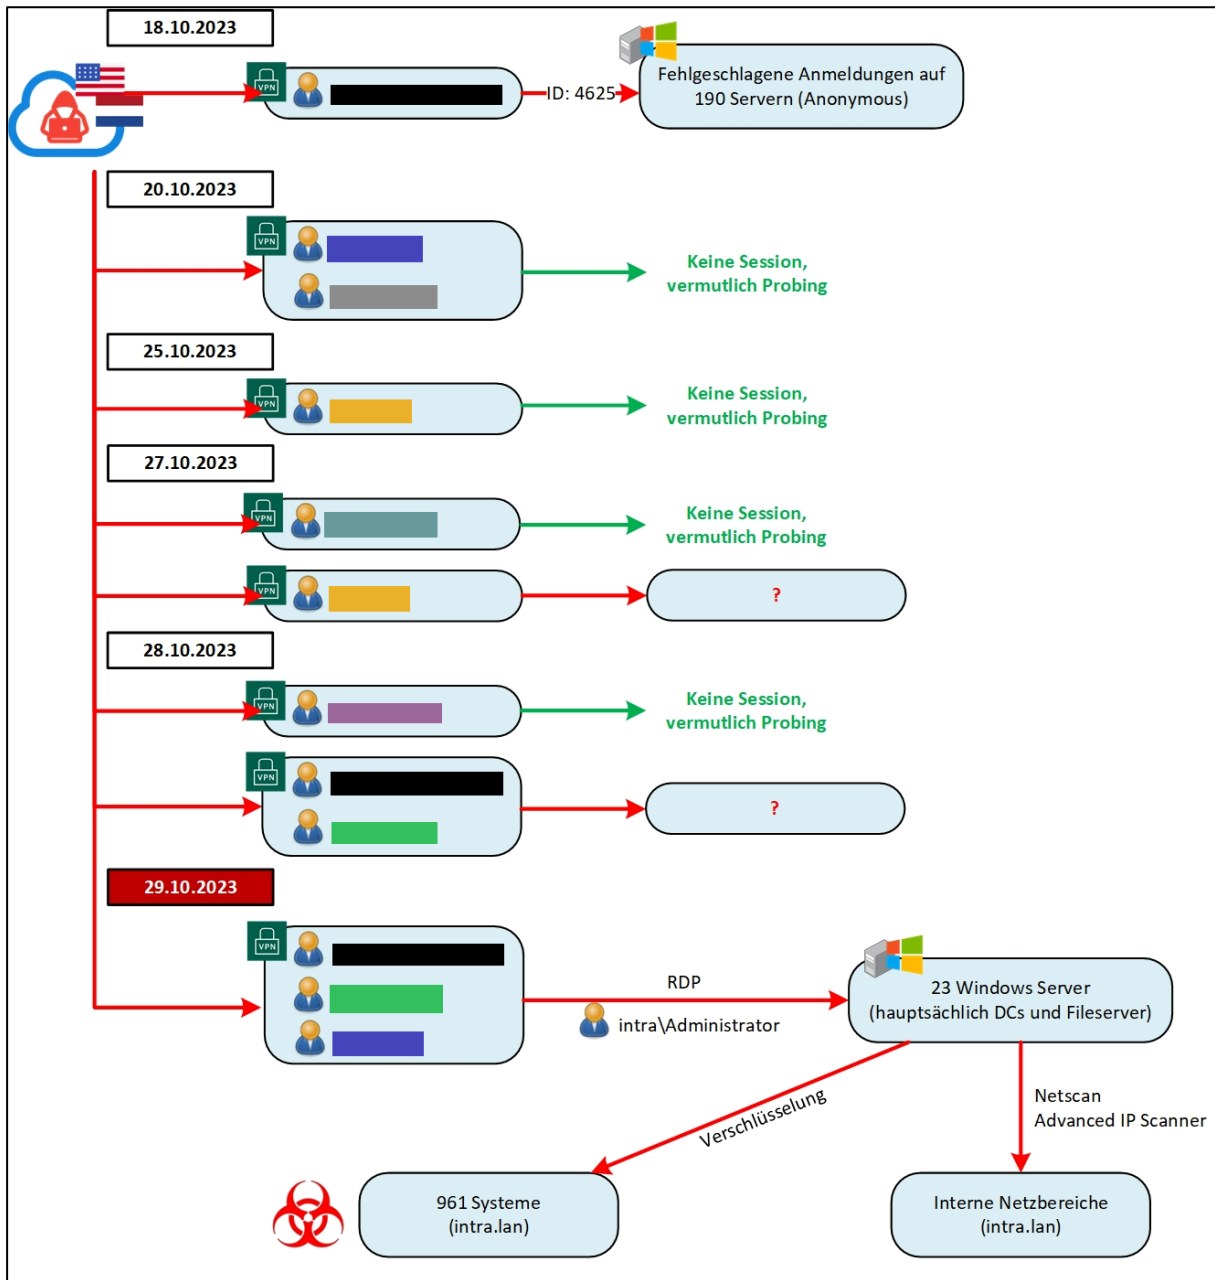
18.10.2023

VPN

ID: 4625

Fehlgeschlagene Anmeldungen auf 190 Servern (Anonymous)

20.10.2023

VPN

Keine Session, vermutlich Probing

25.10.2023

VPN

Keine Session, vermutlich Probing

27.10.2023

VPN

Keine Session, vermutlich Probing

VPN

?

28.10.2023

VPN

Keine Session, vermutlich Probing

VPN

?

29.10.2023

VPN

RDP

intra\Administrator

23 Windows Server (hauptsächlich DCs und Fileserver)

Verschlüsselung

Netscan
Advanced IP Scanner

961 Systeme (intra.lan)

Interne Netzbereiche (intra.lan)